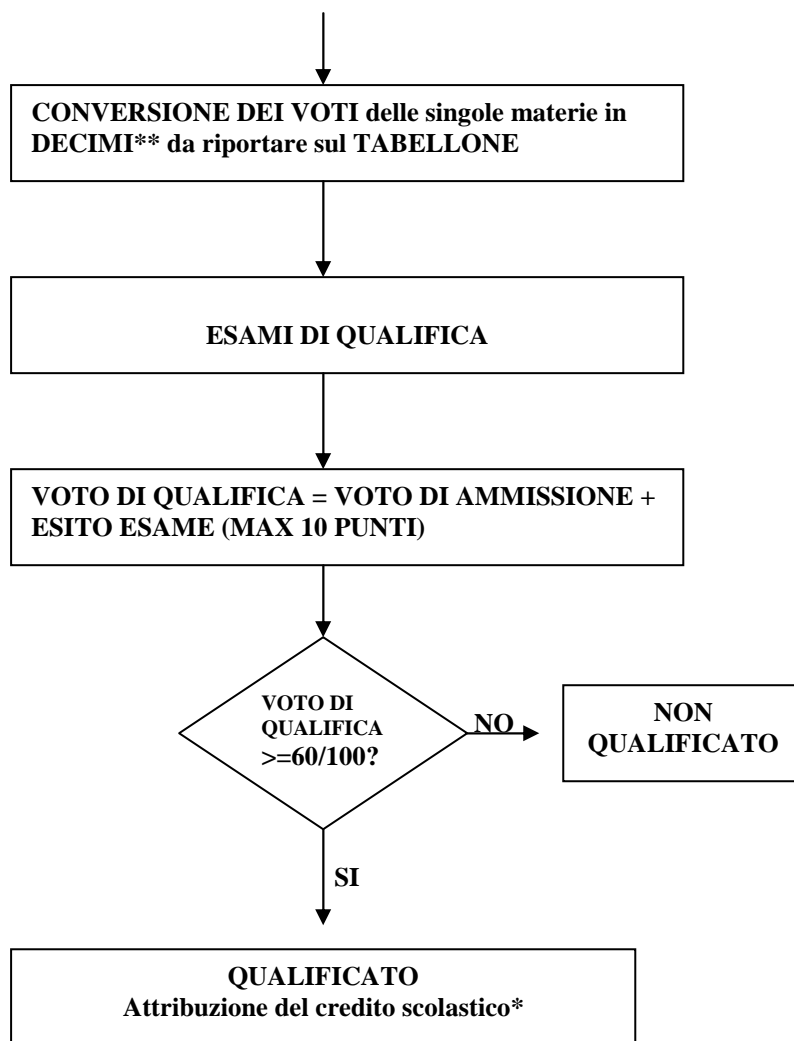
CONVERSIONE DEI VOTI delle singole materie in DECIMI** da riportare sul TABELLONE

ESAMI DI QUALIFICA

VOTO DI QUALIFICA = VOTO DI AMMISSIONE + ESITO ESAME (MAX 10 PUNTI)

VOTO DI QUALIFICA >=60/100?

NO

NON QUALIFICATO

SI

QUALIFICATO
Attribuzione del credito scolastico*